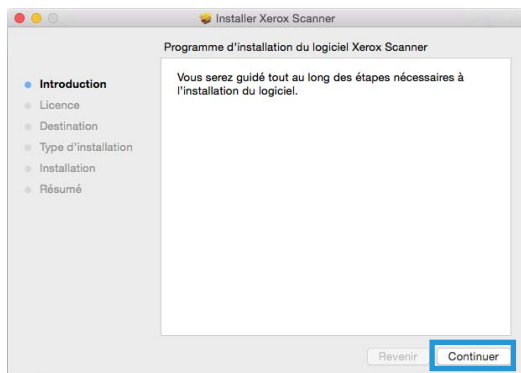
Installer Xerox Scanner

Programme d'installation du logiciel Xerox Scanner

Introduction
Licence
Destination
Type d'installation
Installation
Résumé

Vous serez guidé tout au long des étapes nécessaires à l'installation du logiciel.

Revenir
Continuer